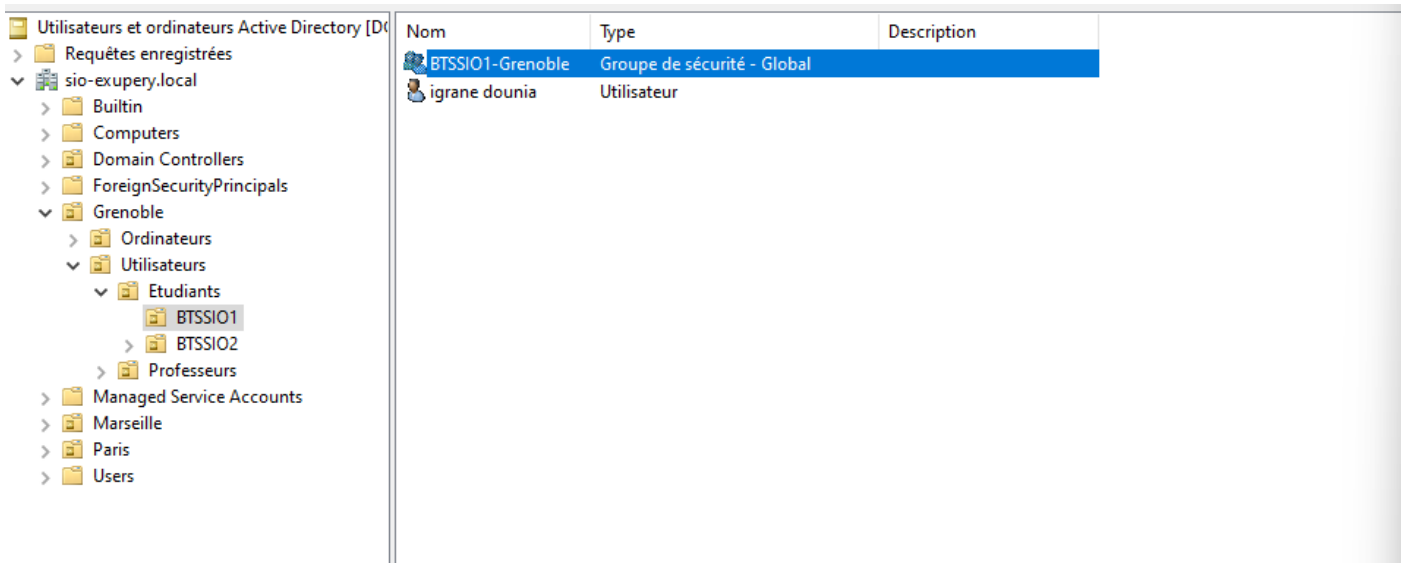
Utilisateurs et ordinateurs Active Directory [D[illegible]
Requêtes enregistrées
sio-exupery.local
Builtin
Computers
Domain Controllers
ForeignSecurityPrincipals
Grenoble
Ordinateurs
Utilisateurs
Etudiants
BTSSIO1
BTSSIO2
Professeurs
Managed Service Accounts
Marseille
Paris
Users

| Nom | Type | Description |
|---|---|---|
| BTSSIO1-Grenoble | Groupe de sécurité - Global | |
| igrane dounia | Utilisateur | |